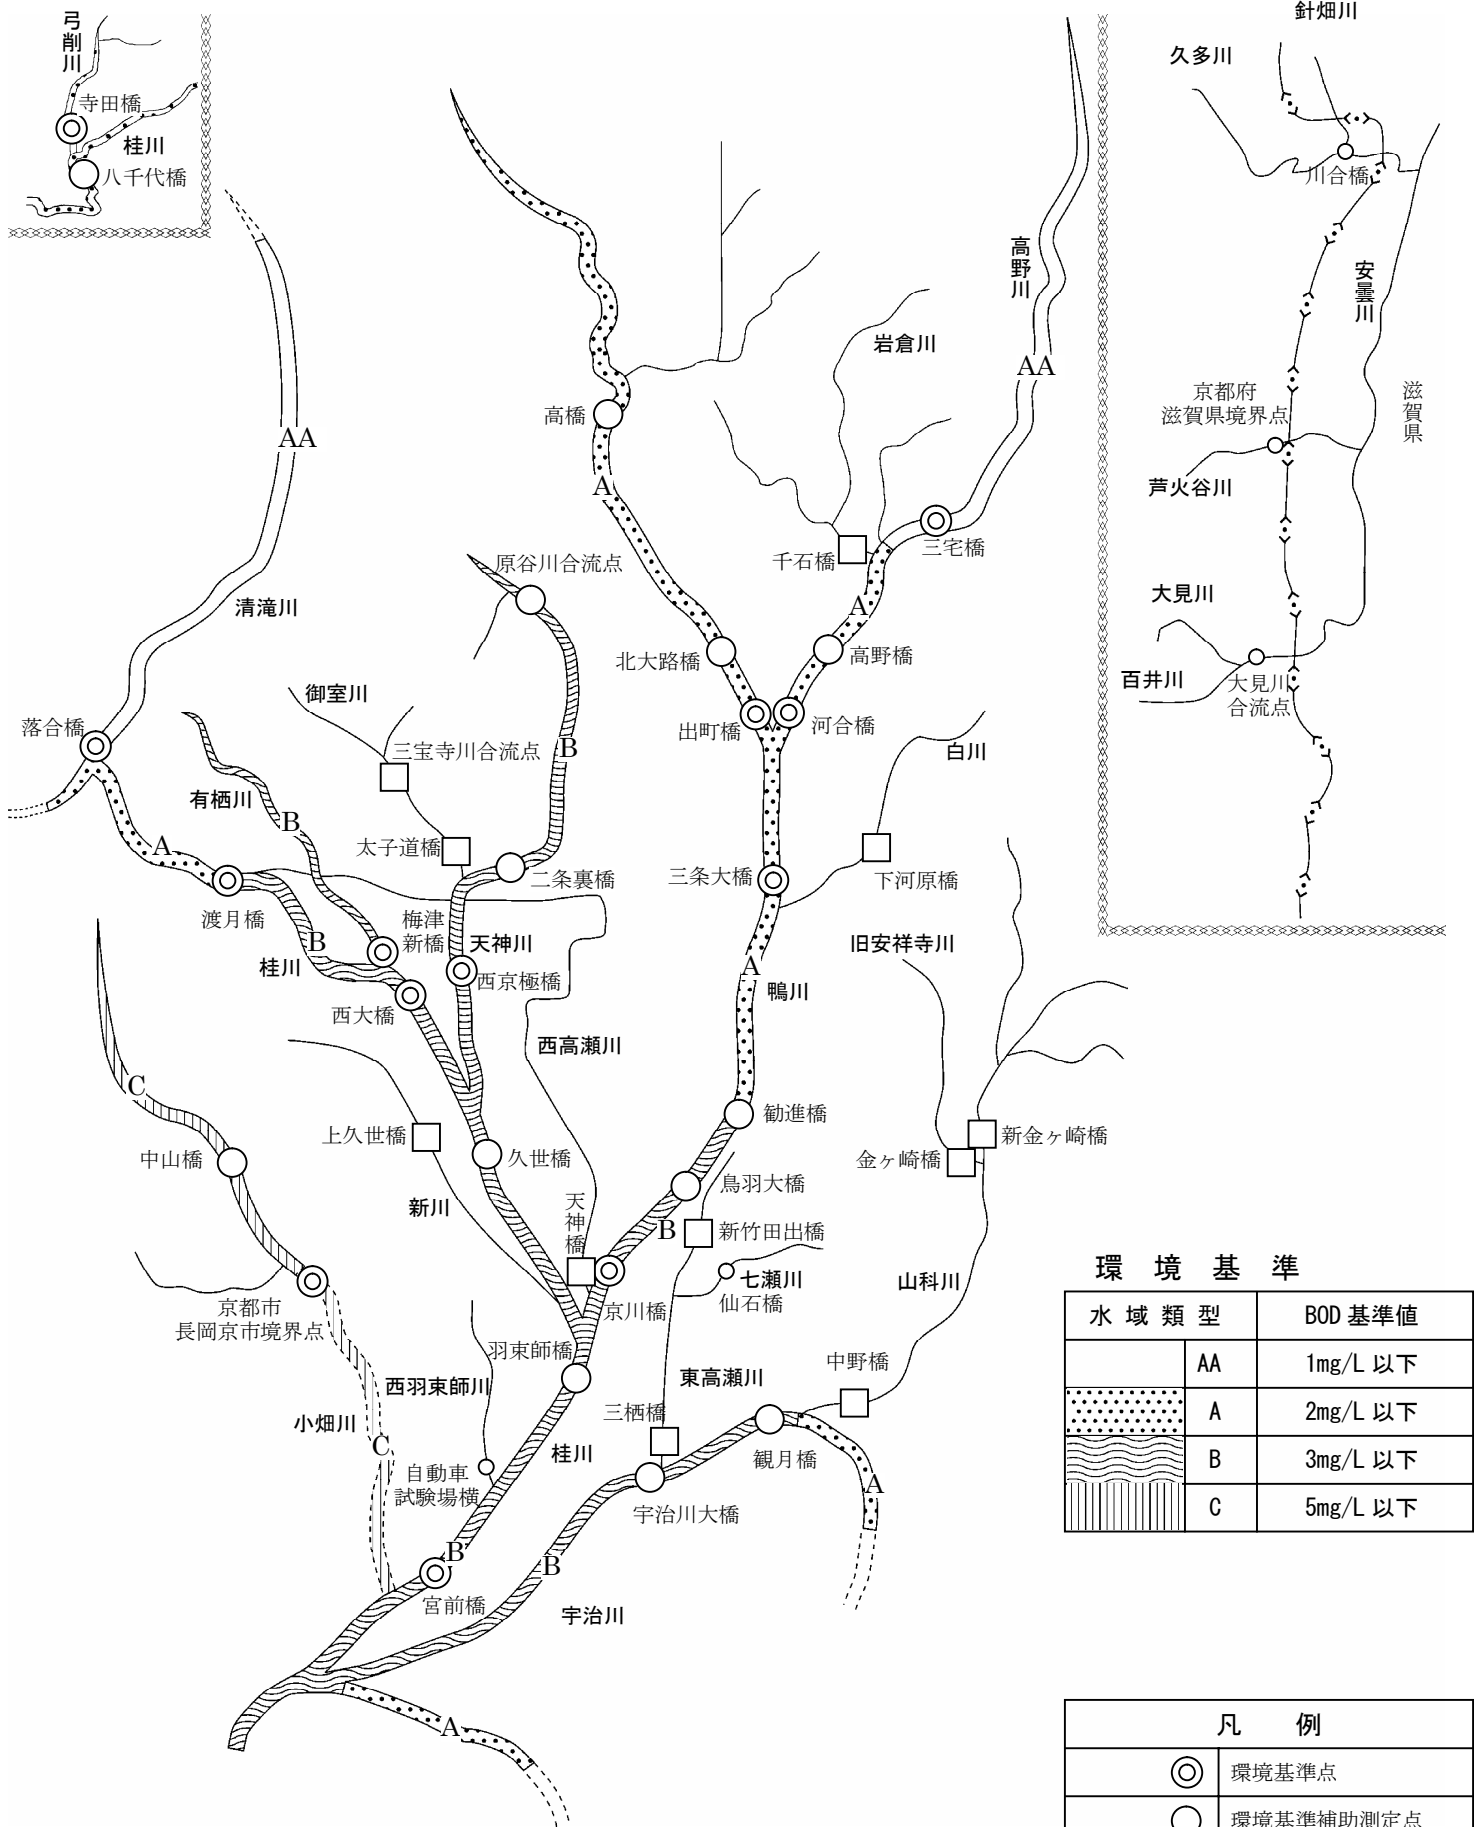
弓削川
寺田橋
桂川
八千代橋

針畑川
久多川
川合橋
安曇川
京都府
滋賀県境界点
滋賀県
芦火谷川
大見川
百井川
大見川合流点

高野川
岩倉川
AA
高橋
A
千石橋
三宅橋
A
原谷川合流点
AA
清滝川
北大路橋
高野橋
御室川
出町橋
河合橋
落合橋
三宝寺川合流点
B
白川
有栖川
B
A
太子道橋
二条裏橋
三条大橋
下河原橋
渡月橋
梅津新橋
天神川
B
旧安祥寺川
桂川
西京極橋
A
西大橋
鴨川
西高瀬川
C
上久世橋
勧進橋
新金ヶ崎橋
中山橋
久世橋
金ヶ崎橋
鳥羽大橋
新川
天神橋
B
新竹田出橋
七瀬川
仙石橋
山科川
京都市
長岡京市境界点
京川橋
羽束師橋
中野橋
西羽束師川
東高瀬川
小畑川
C
三栖橋
観月橋
A
自動車試験場横
桂川
宇治川大橋
B
B
宮前橋
宇治川
A

環境基準

| 水域類型 | | BOD基準値 |
|---|---|---|
| | AA | 1mg/L 以下 |
| | A | 2mg/L 以下 |
| | B | 3mg/L 以下 |
| | C | 5mg/L 以下 |

| 凡例 | |
|---|---|
| | 環境基準点 |
| | 環境基準補助測定点 |